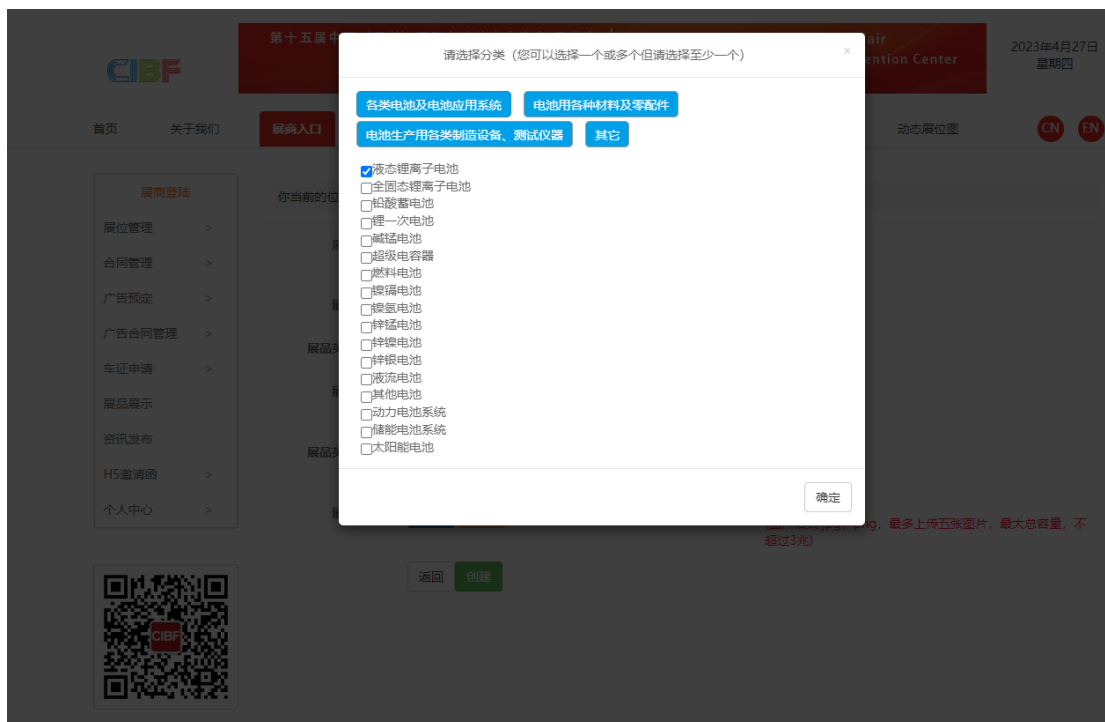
CIBF

第十五届中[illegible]

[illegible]air
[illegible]ention Center

2023年4月27日
星期四

首页 关于我们 展商入口 动态展位图 CN EN

展商登陆
展位管理 >
合同管理 >
广告预定 >
广告合同管理 >
车证申请 >
展品展示
资讯发布
H5邀请函 >
个人中心 >

你当前的位

展品类

展品类

CIBF

请选择分类（您可以选择一个或多个但请选择至少一个）

×

各类电池及电池应用系统 电池用各种材料及零配件 电池生产用各类制造设备、测试仪器 其它

☑液态锂离子电池
☐全固态锂离子电池
☐铅酸蓄电池
☐锂一次电池
☐碱锰电池
☐超级电容器
☐燃料电池
☐镍镉电池
☐镍氢电池
☐锌锰电池
☐锌镍电池
☐锌银电池
☐液流电池
☐其他电池
☐动力电池系统
☐储能电池系统
☐太阳能电池

确定

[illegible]g，最多上传五张图片，最大总容量，不超过3兆)

返回 创建